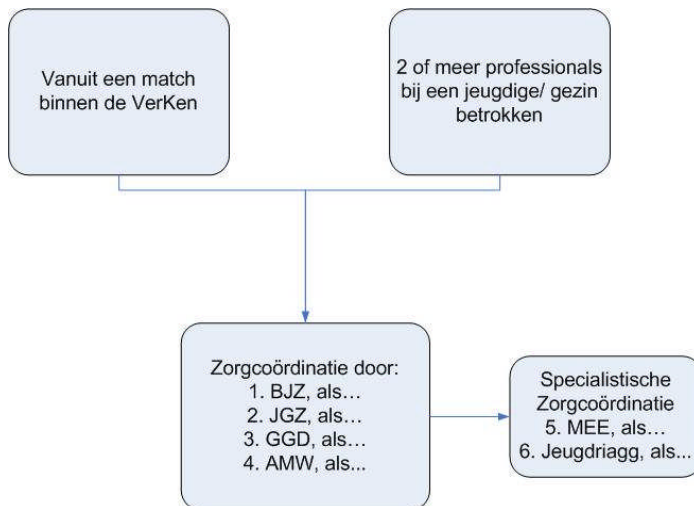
Vanuit een match binnen de VerKen

2 of meer professionals bij een jeugdige/ gezin betrokken

Zorgcoördinatie door:
1. BJZ, als…
2. JGZ, als…
3. GGD, als…
4. AMW, als...

Specialistische Zorgcoördinatie
5. MEE, als…
6. Jeugdriagg, als...